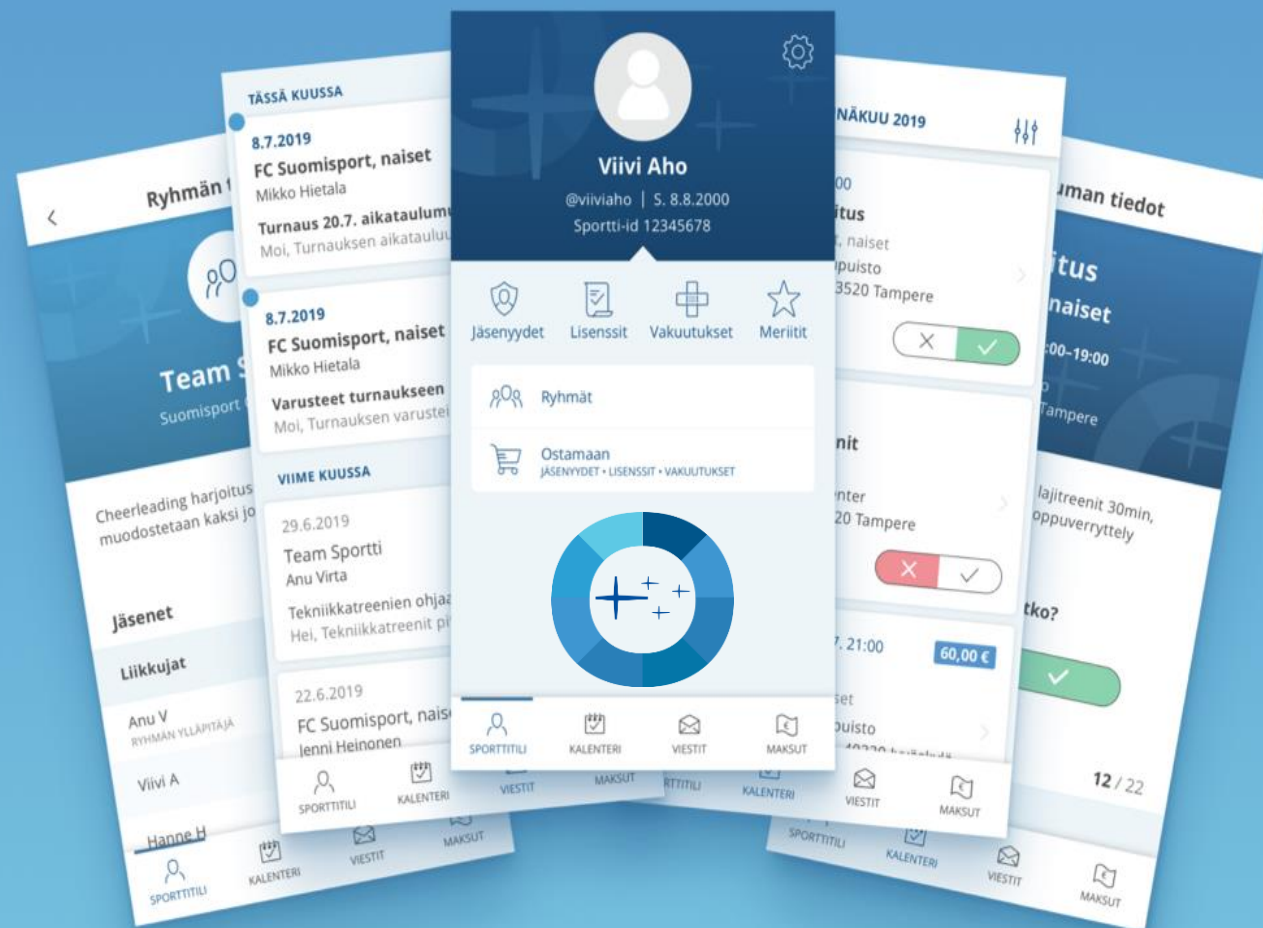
Ryhmän t

Team S
Suomisport

Cheerleading harjoitus
muodostetaan kaksi jo

Jäsenet

Liikkujat

Anu V
RYHMÄN YLLÄPITÄJÄ

Viivi A

Hanne H

SPORTTITILI
KALENTERI
VIESTIT
MAKSUT

TÄSSÄ KUUSSA

8.7.2019
FC Suomisport, naiset
Mikko Hietala
Turnaus 20.7. aikataulum
Moi, Turnauksen aikataulu

8.7.2019
FC Suomisport, naiset
Mikko Hietala
Varusteet turnaukseen
Moi, Turnauksen varustei

VIIME KUUSSA

29.6.2019
Team Sportti
Anu Virta
Tekniikkatreenien ohjaa
Hei, Tekniikkatreenit pi

22.6.2019
FC Suomisport, naise
Jenni Heinonen

SPORTTITILI
KALENTERI
VIESTIT
MAKSUT

Viivi Aho
@viiviaho | S. 8.8.2000
Sportti-id 12345678

Jäsenyydet
Lisenssit
Vakuutukset
Meriitit

Ryhmät

Ostamaan
JÄSENYYDET • LISENSSIT • VAKUUTUKSET

SPORTTITILI
KALENTERI
VIESTIT
MAKSUT

NÄKUU 2019

00
itus
, naiset
puisto
3520 Tampere

nit
nter
20 Tampere

7. 21:00
60,00 €
set
puisto

KALENTERI
VIESTIT
MAKSUT

uman tiedot

itus
naiset
:00–19:00
Tampere

lajitreenit 30min,
oppuverryttely

tko?

12 / 22

SPORTTITILI
KALENTERI
VIESTIT
MAKSUT